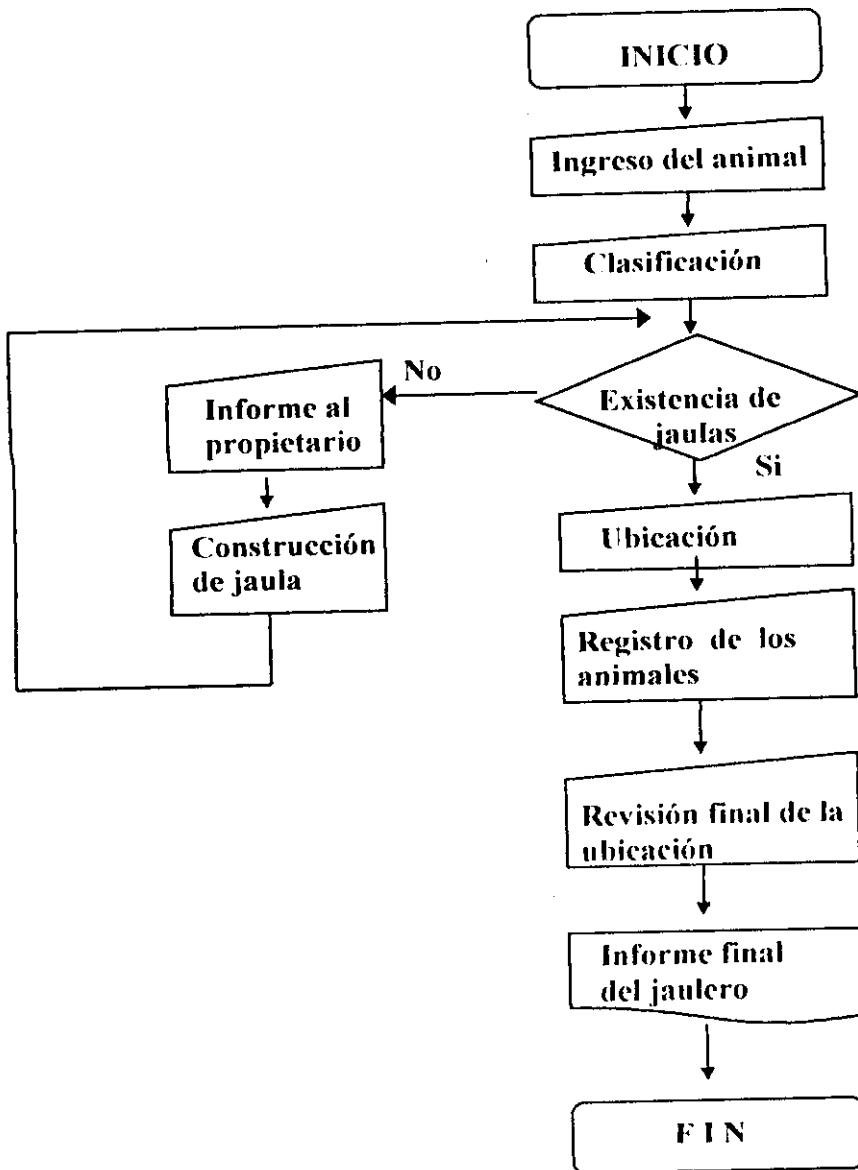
INICIO

Ingreso del animal

Clasificación

Existencia de jaulas

No

Informe al propietario

Construcción de jaula

Si

Ubicación

Registro de los animales

Revisión final de la ubicación

Informe final del jaulero

F I N